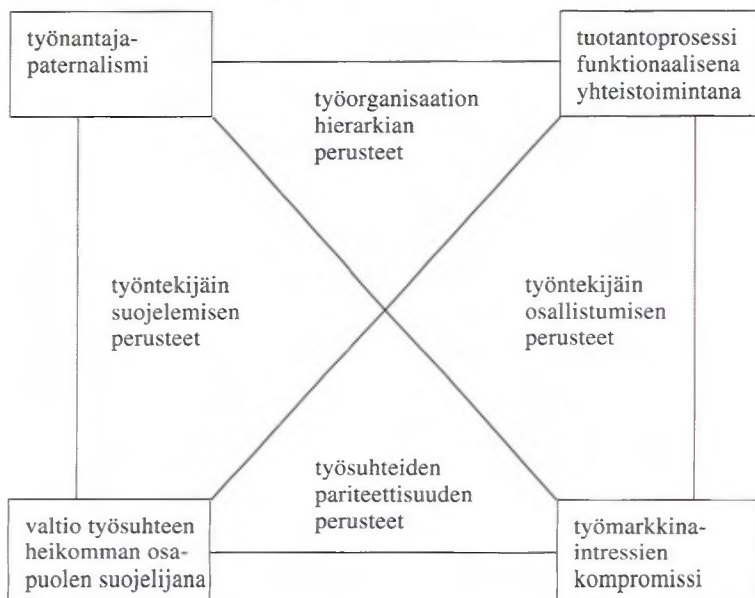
työnantaja-paternalismi

tuotantoprosessi funktionaalisena yhteistoimintana

työorganisaation hierarkian perusteet

työntekijäin suojelemisen perusteet

työntekijäin osallistumisen perusteet

työsuhteiden pariteettisuuden perusteet

valtio työsuhteen heikomman osapuolen suojelijana

työmarkkina-intressien kompromissi